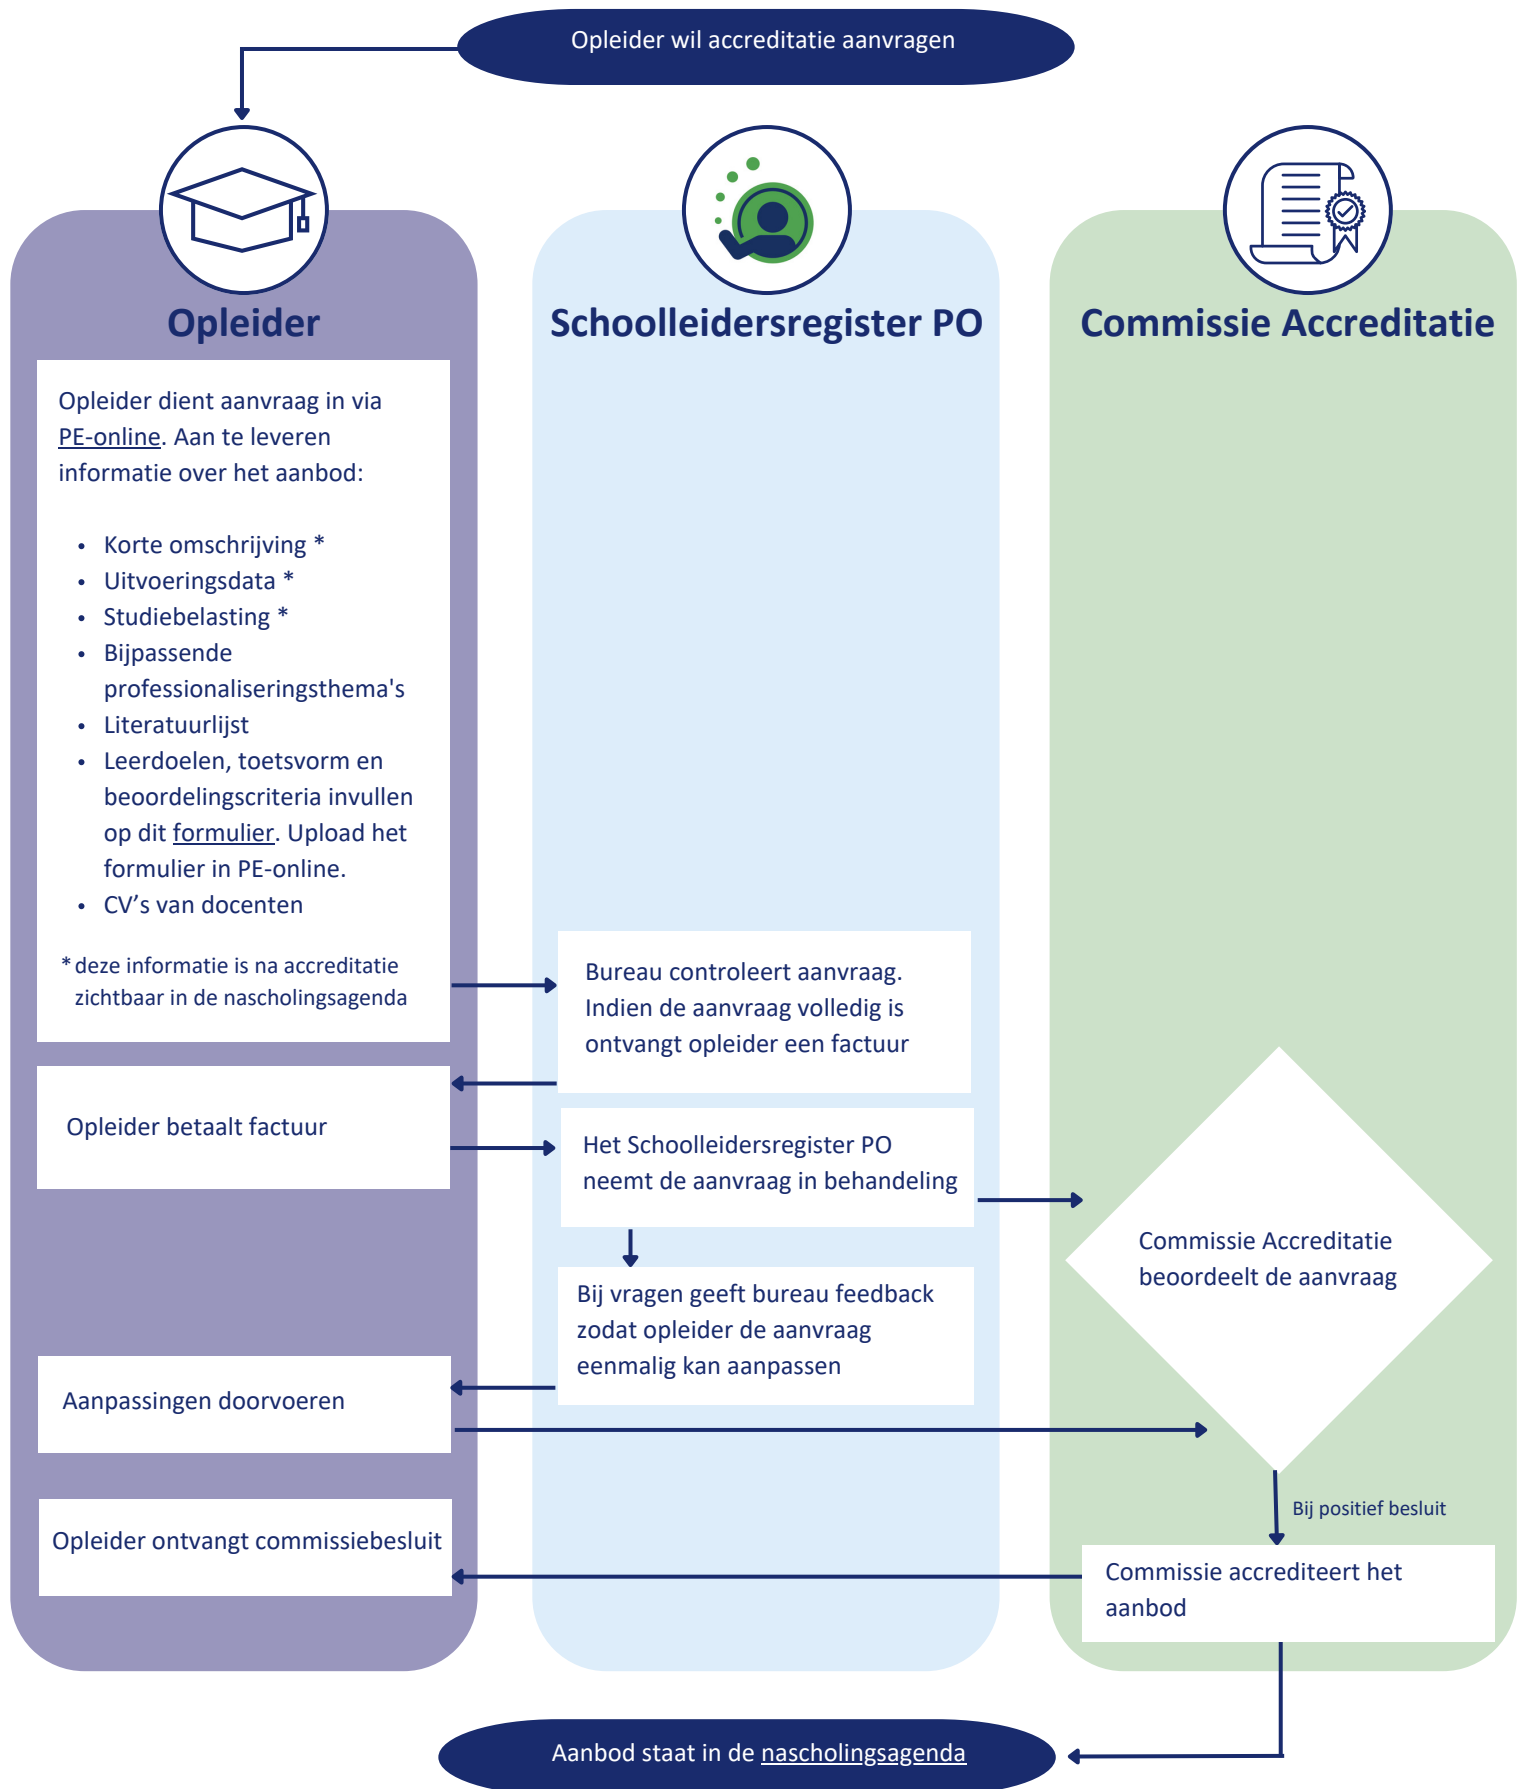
Opleider wil accreditatie aanvragen

Opleider

Schoolleidersregister PO

Commissie Accreditatie

Opleider dient aanvraag in via PE-online. Aan te leveren informatie over het aanbod:

- Korte omschrijving *
- Uitvoeringsdata *
- Studiebelasting *
- Bijpassende professionaliseringsthema's
- Literatuurlijst
- Leerdoelen, toetsvorm en beoordelingscriteria invullen op dit formulier. Upload het formulier in PE-online.
- CV's van docenten

* deze informatie is na accreditatie zichtbaar in de nascholingsagenda

Bureau controleert aanvraag. Indien de aanvraag volledig is ontvangt opleider een factuur

Opleider betaalt factuur

Het Schoolleidersregister PO neemt de aanvraag in behandeling

Commissie Accreditatie beoordeelt de aanvraag

Bij vragen geeft bureau feedback zodat opleider de aanvraag eenmalig kan aanpassen

Aanpassingen doorvoeren

Bij positief besluit

Opleider ontvangt commissiebesluit

Commissie accrediteert het aanbod

Aanbod staat in de nascholingsagenda